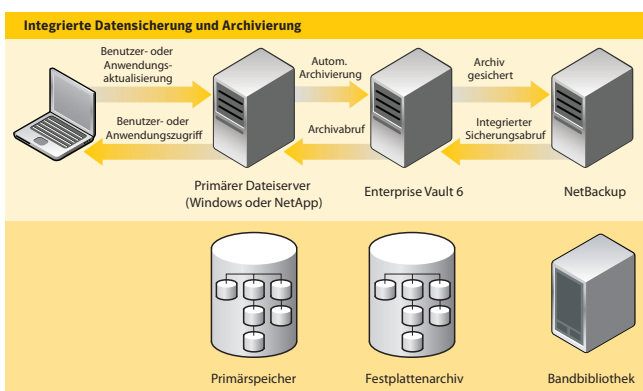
Integrierte Datensicherung und Archivierung

Benutzer- oder Anwendungsaktualisierung

Autom. Archivierung

Archiv gesichert

Benutzer- oder Anwendungszugriff

Archivabruf

Integrierter Sicherungsabruf

Primärer Dateiserver (Windows oder NetApp)

Enterprise Vault 6

NetBackup

Primärspeicher

Festplattenarchiv

Bandbibliothek